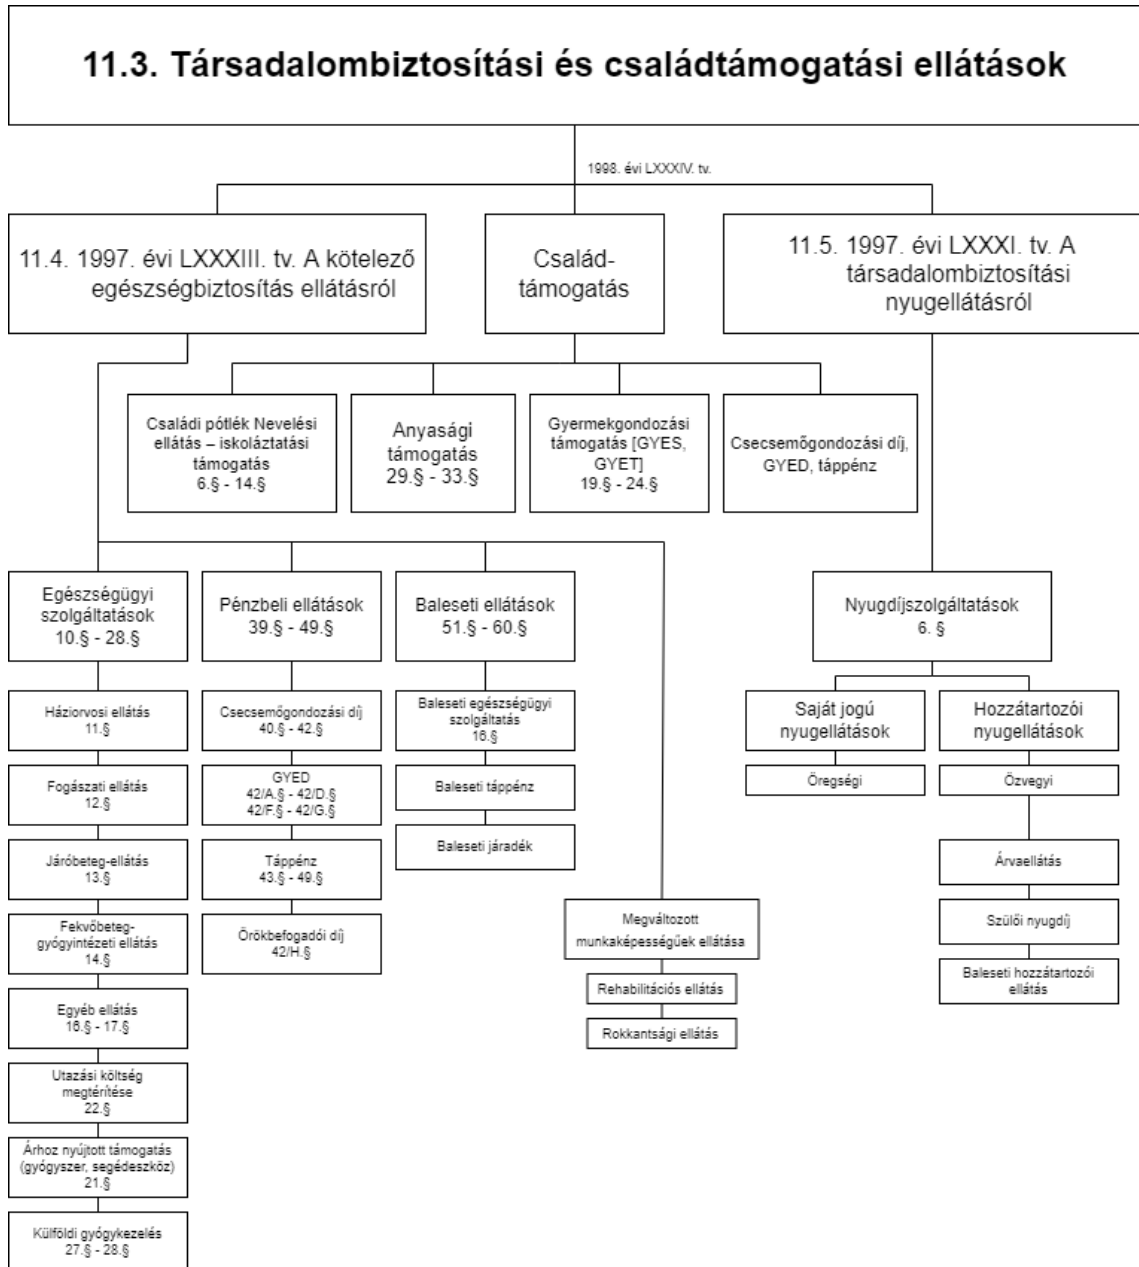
11.3. Társadalombiztosítási és családtámogatási ellátások

1998. évi LXXXIV. tv.

11.4. 1997. évi LXXXIII. tv. A kötelező egészségbiztosítás ellátásról

Család-támogatás

11.5. 1997. évi LXXXI. tv. A társadalombiztosítási nyugellátásról

Családi pótlék Nevelési ellátás – iskoláztatási támogatás 6.§ - 14.§

Anyasági támogatás 29.§ - 33.§

Gyermekgondozási támogatás [GYES, GYET] 19.§ - 24.§

Csecsemőgondozási díj, GYED, táppénz

Egészségügyi szolgáltatások 10.§ - 28.§

Pénzbeli ellátások 39.§ - 49.§

Baleseti ellátások 51.§ - 60.§

Nyugdíjszolgáltatások 6. §

Háziorvosi ellátás 11.§

Fogászati ellátás 12.§

Járóbeteg-ellátás 13.§

Fekvőbeteg-gyógyintézeti ellátás 14.§

Egyéb ellátás 16.§ - 17.§

Utazási költség megtérítése 22.§

Árhoz nyújtott támogatás (gyógyszer, segédeszköz) 21.§

Külföldi gyógykezelés 27.§ - 28.§

Csecsemőgondozási díj 40.§ - 42.§

GYED 42/A.§ - 42/D.§ 42/F.§ - 42/G.§

Táppénz 43.§ - 49.§

Örökbefogadói díj 42/H.§

Baleseti egészségügyi szolgáltatás 16.§

Baleseti táppénz

Baleseti járadék

Megváltozott munkaképességűek ellátása

Rehabilitációs ellátás

Rokkantsági ellátás

Saját jogú nyugellátások

Öregségi

Hozzátartozói nyugellátások

Özvegyi

Árvaellátás

Szülői nyugdíj

Baleseti hozzátartozói ellátás